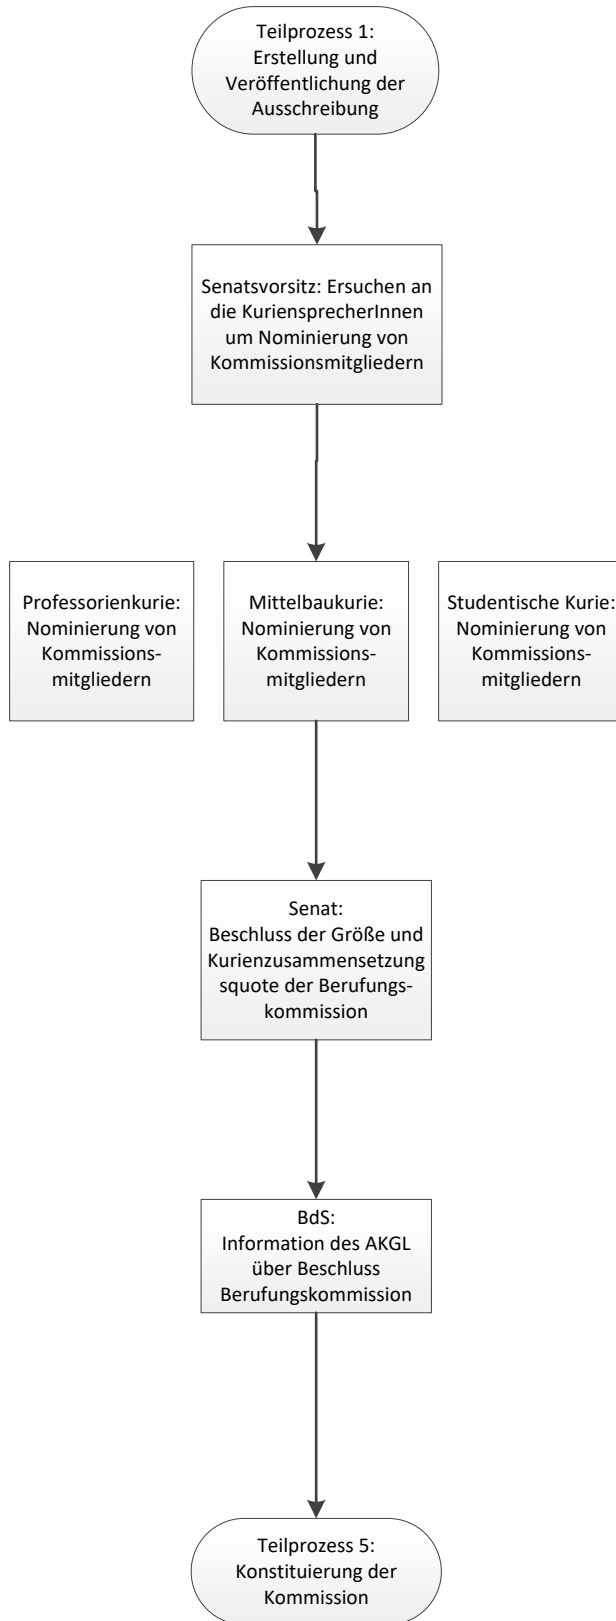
Teilprozess 1: Erstellung und Veröffentlichung der Ausschreibung

Senatsvorsitz: Ersuchen an die KuriensprecherInnen um Nominierung von Kommissionsmitgliedern

Professorienkurie: Nominierung von Kommissionsmitgliedern

Mittelbaukurie: Nominierung von Kommissionsmitgliedern

Studentische Kurie: Nominierung von Kommissionsmitgliedern

Senat: Beschluss der Größe und Kurienzusammensetzung squote der Berufungskommission

BdS: Information des AKGL über Beschluss Berufungskommission

Teilprozess 5: Konstituierung der Kommission